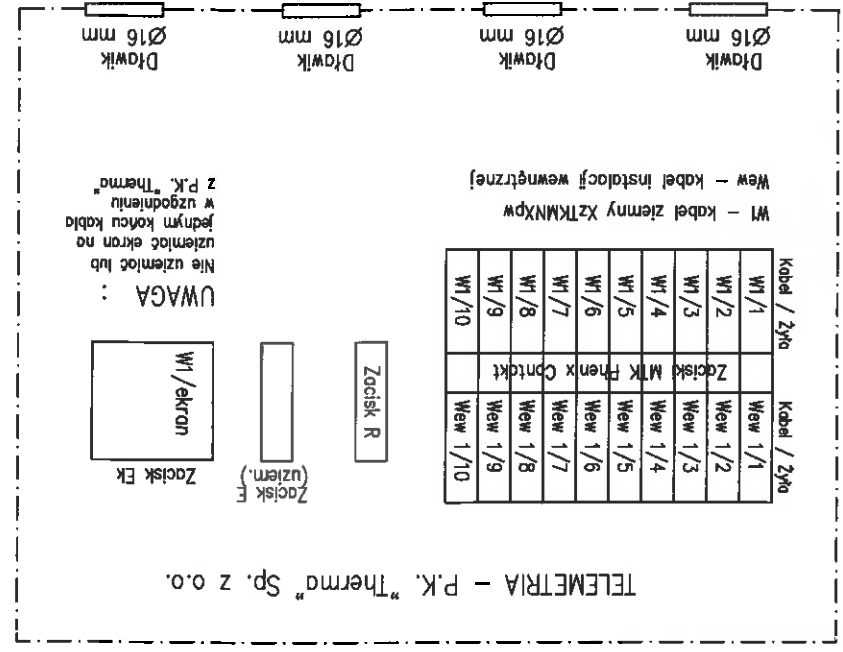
TELEMETRIA – P.K. "Thermo" Sp. z o.o.

Zacisk Ek

W1/ekran

Zacisk E (uziem.)

Zacisk R

UWAGA :

Nie uziemiać lub uziemiać ekran na jednym końcu kabla w uzgodnieniu z P.K. "Thermo"

| Kabel / Żyła | Wew 1/1 | Wew 1/2 | Wew 1/3 | Wew 1/4 | Wew 1/5 | Wew 1/6 | Wew 1/7 | Wew 1/8 | Wew 1/9 | Wew 1/10 |
|---|---|---|---|---|---|---|---|---|---|---|
| Zacisk MTK Phenix Contakt | | | | | | | | | | |
| Kabel / Żyła | W1/1 | W1/2 | W1/3 | W1/4 | W1/5 | W1/6 | W1/7 | W1/8 | W1/9 | W1/10 |

W1 – kabel ziemny XzTKMXpw

Wew – kabel instalacji wewnętrznej

Dławik Ø16 mm

Dławik Ø16 mm

Dławik Ø16 mm

Dławik Ø16 mm